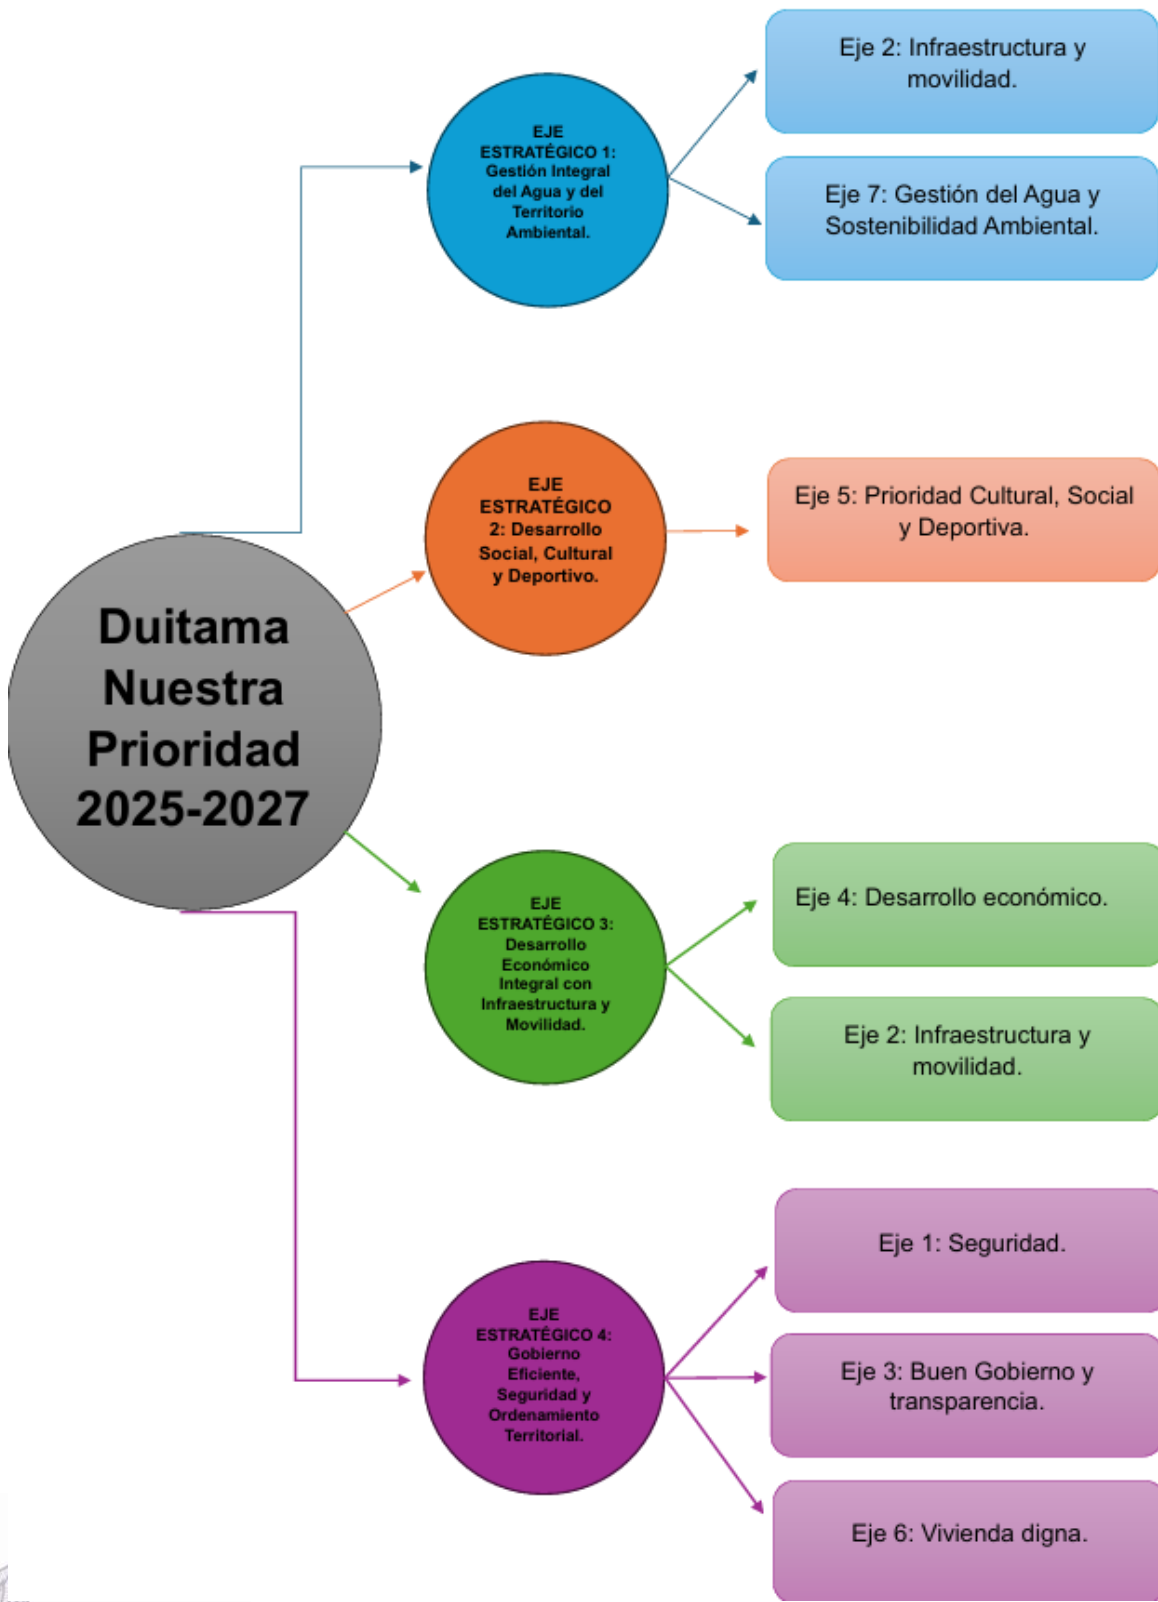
Duitama Nuestra Prioridad 2025-2027

EJE ESTRATÉGICO 1: Gestión Integral del Agua y del Territorio Ambiental.

Eje 2: Infraestructura y movilidad.

Eje 7: Gestión del Agua y Sostenibilidad Ambiental.

EJE ESTRATÉGICO 2: Desarrollo Social, Cultural y Deportivo.

Eje 5: Prioridad Cultural, Social y Deportiva.

EJE ESTRATÉGICO 3: Desarrollo Económico Integral con Infraestructura y Movilidad.

Eje 4: Desarrollo económico.

Eje 2: Infraestructura y movilidad.

EJE ESTRATÉGICO 4: Gobierno Eficiente, Seguridad y Ordenamiento Territorial.

Eje 1: Seguridad.

Eje 3: Buen Gobierno y transparencia.

Eje 6: Vivienda digna.